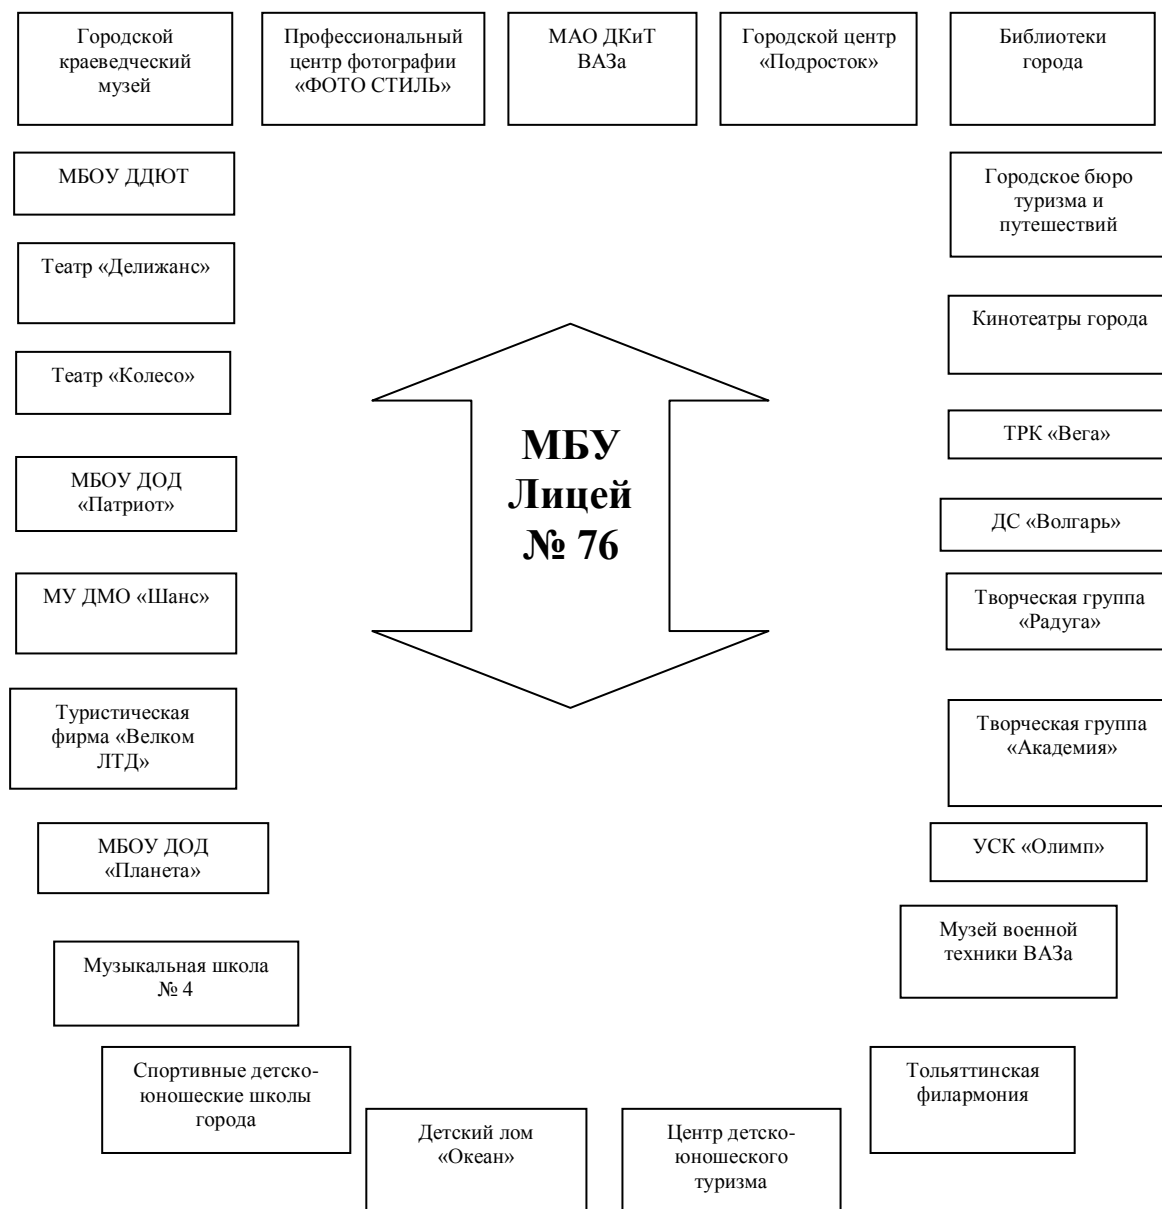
Городской краеведческий музей

Профессиональный центр фотографии «ФОТО СТИЛЬ»

МАО ДКиТ ВАЗа

Городской центр «Подросток»

Библиотеки города

МБОУ ДДЮТ

Городское бюро туризма и путешествий

Театр «Делижанс»

Кинотеатры города

Театр «Колесо»

МБУ Лицей № 76

ТРК «Вега»

МБОУ ДОД «Патриот»

ДС «Волгарь»

МУ ДМО «Шанс»

Творческая группа «Радуга»

Туристическая фирма «Велком ЛТД»

Творческая группа «Академия»

МБОУ ДОД «Планета»

УСК «Олимп»

Музей военной техники ВАЗа

Музыкальная школа № 4

Спортивные детско-юношеские школы города

Тольяттинская филармония

Детский лом «Океан»

Центр детско-юношеского туризма